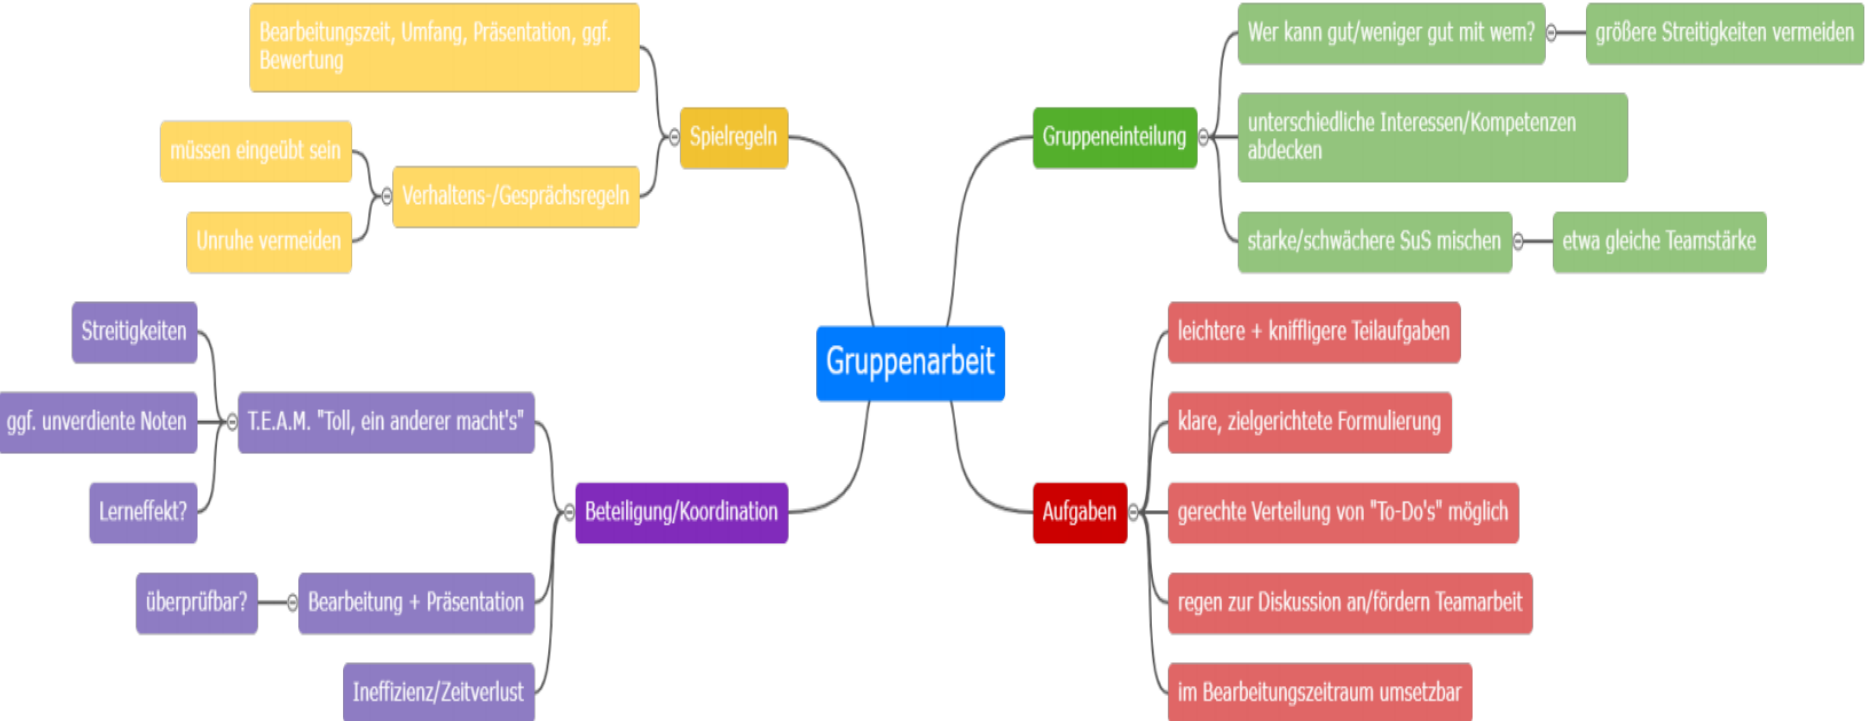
Gruppenarbeit

Spielregeln

Bearbeitungszeit, Umfang, Präsentation, ggf. Bewertung

Verhaltens-/Gesprächsregeln

müssen eingeübt sein

Unruhe vermeiden

Gruppeneinteilung

Wer kann gut/weniger gut mit wem?

größere Streitigkeiten vermeiden

unterschiedliche Interessen/Kompetenzen abdecken

starke/schwächere SuS mischen

etwa gleiche Teamstärke

Beteiligung/Koordination

T.E.A.M. "Toll, ein anderer macht's"

Streitigkeiten

ggf. unverdiente Noten

Lerneffekt?

Bearbeitung + Präsentation

überprüfbar?

Ineffizienz/Zeitverlust

Aufgaben

leichtere + kniffligere Teilaufgaben

klare, zielgerichtete Formulierung

gerechte Verteilung von "To-Do's" möglich

regen zur Diskussion an/fördern Teamarbeit

im Bearbeitungszeitraum umsetzbar